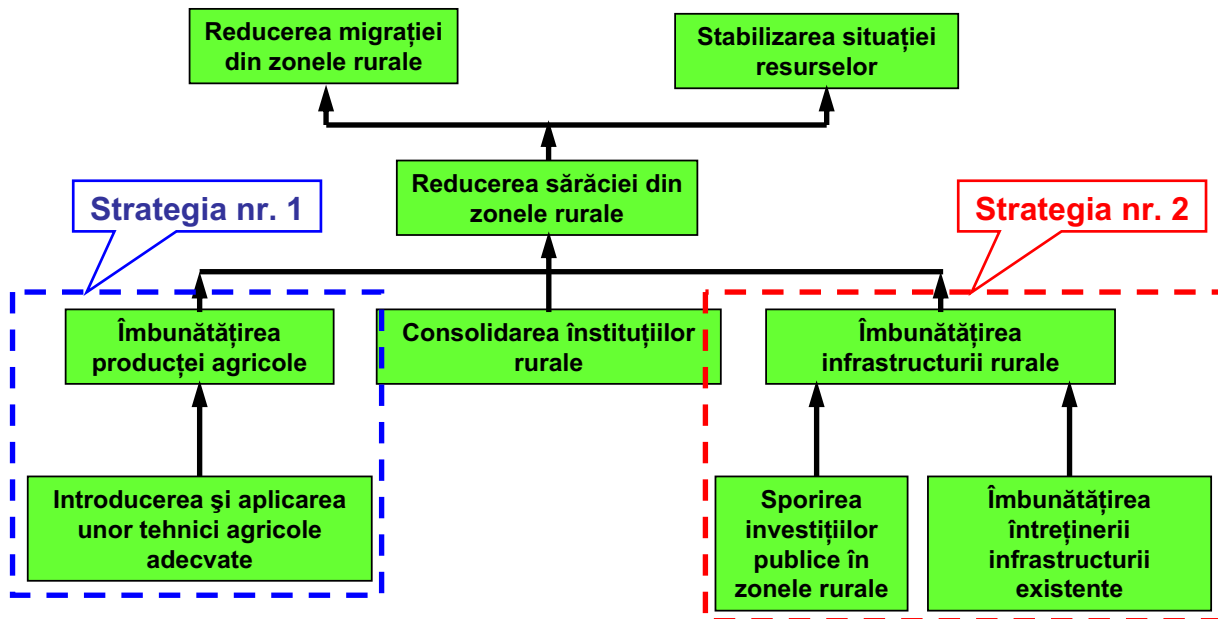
Reducerea migrației din zonele rurale

Stabilizarea situației resurselor

Reducerea sărăciei din zonele rurale

Strategia nr. 1

Strategia nr. 2

Îmbunătățirea producției agricole

Consolidarea înstituțiilor rurale

Îmbunătățirea infrastructurii rurale

Introducerea şi aplicarea unor tehnici agricole adecvate

Sporirea investițiilor publice în zonele rurale

Îmbunătățirea întreținerii infrastructurii existente